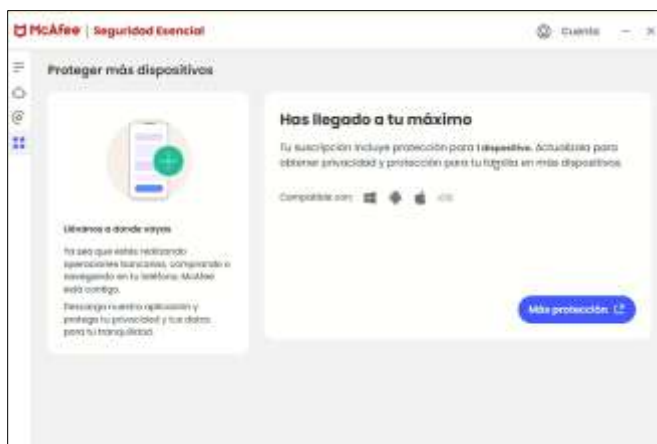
McAfee | Seguridad Esencial

Cuenta

Proteger más dispositivos

Llévanos a donde vayas

Ya sea que estés realizando operaciones bancarias, comprando o navegando en tu teléfono, McAfee está contigo.

Descarga nuestra aplicación y protege tu privacidad y tus datos para tu tranquilidad.

Has llegado a tu máximo

Tu suscripción incluye protección para 1 dispositivo. Actualízala para obtener privacidad y protección para tu familia en más dispositivos.

Compatible con: iOS

Más protección